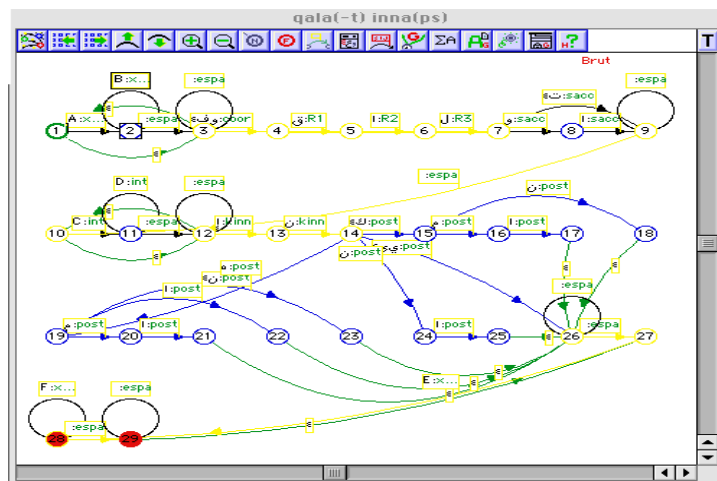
qala(-t) inna(ps)

Brut

B:x...
:espa
:espa
A:x...
:espa
و:coor
ق:R1
ا:R2
ل:R3
و:sacc
ت:sacc
ا:sacc
:espa
1 2 3 4 5 6 7 8 9
ε

:espa
D:int
:espa
ن:post
C:int
:espa
ا:kinn
ن:kinn
ك:post
:post
ا:post
10 11 12 13 14 15 16 17 18
ε
ي:post
ن:post
ه:post
ن:post
ا:post
ε
:espa
ε
:post
ا:post
ا:post
:espa
19 20 21 22 23 24 25 26 27
E:x...
ε
F:x...
:espa
:espa
28 29
ε